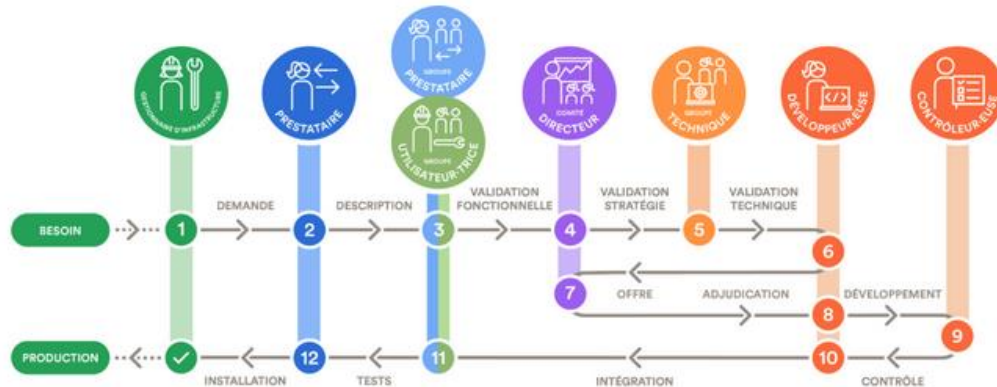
GESTIONNAIRE D'INFRASTRUCTURE

PRESTATAIRE

GROUPE
PRESTATAIRE

GROUPE
UTILISATEUR·TRICE

COMITÉ
DIRECTEUR

GROUPE
TECHNIQUE

DÉVELOPPEUR·EUSE

CONTRÔLEUR·EUSE

BESOIN

1

DEMANDE

2

DESCRIPTION

3

VALIDATION FONCTIONNELLE

4

VALIDATION STRATÉGIE

5

VALIDATION TECHNIQUE

6

7

OFFRE

ADJUDICATION

8

DÉVELOPPEMENT

9

PRODUCTION

INSTALLATION

12

TESTS

11

INTÉGRATION

10

CONTRÔLE